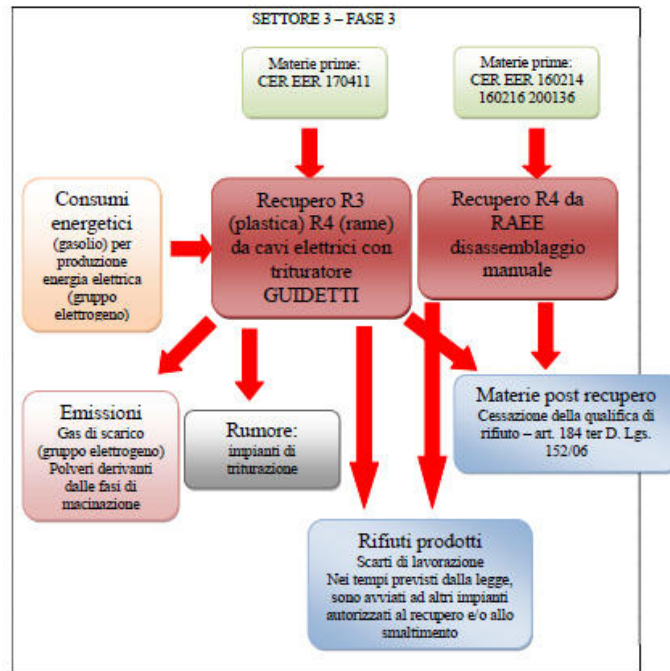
SETTORE 3 – FASE 3

Materie prime:
CER EER 170411

Materie prime:
CER EER 160214 160216 200136

Consumi energetici (gasolio) per produzione energia elettrica (gruppo elettrogeno)

Recupero R3 (plastica) R4 (rame) da cavi elettrici con trituratore GUIDETTI

Recupero R4 da RAEE disassemblaggio manuale

Emissioni
Gas di scarico (gruppo elettrogeno)
Polveri derivanti dalle fasi di macinazione

Rumore:
impianti di triturazione

Materie post recupero
Cessazione della qualifica di rifiuto – art. 184 ter D. Lgs. 152/06

Rifiuti prodotti
Scarti di lavorazione
Nei tempi previsti dalla legge, sono avviati ad altri impianti autorizzati al recupero e/o allo smaltimento